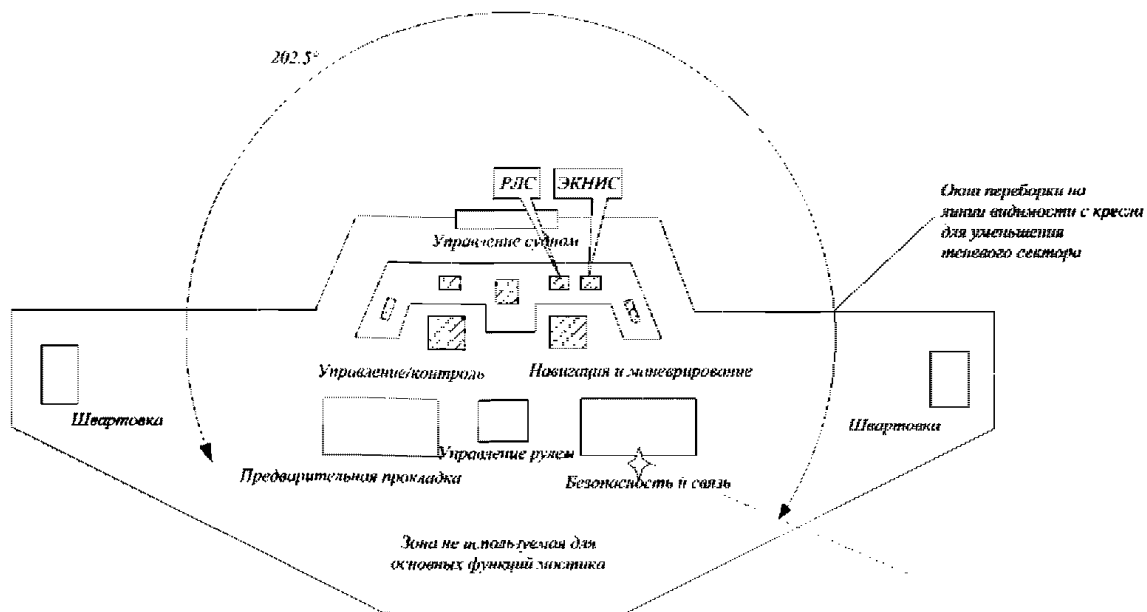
202.5°

РЛС

ЭКНИС

Окна переборки на линии видимости с кресла для уменьшения теневого сектора

Управление судном

Управление/контроль

Навигация и маневрирование

Швартовка

Швартовка

Управление рулем

Предварительная прокладка

Безопасность и связь

Зона не используемая для основных функций мостика